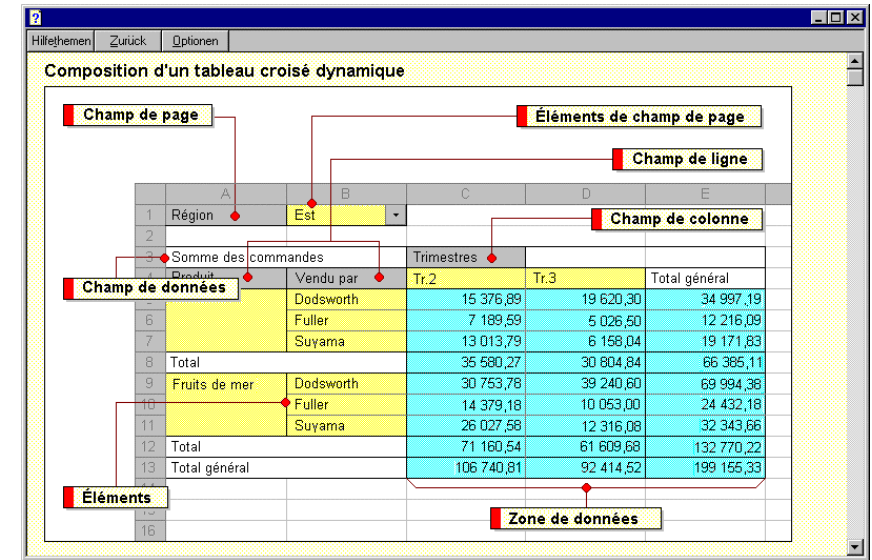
Hilfethemen Zurück Optionen

Composition d'un tableau croisé dynamique

Champ de page

Éléments de champ de page

Champ de ligne

Champ de colonne

Champ de données

Éléments

Zone de données

| | A | B | C | D | E |
|---|---|---|---|---|---|
| 1 | Région | Est | | | |
| 2 | | | | | |
| 3 | Somme des commandes | | Trimestres | | |
| 4 | Produit | Vendu par | Tr.2 | Tr.3 | Total général |
| 5 | | Dodsworth | 15 376,89 | 19 620,30 | 34 997,19 |
| 6 | | Fuller | 7 189,59 | 5 026,50 | 12 216,09 |
| 7 | | Suyama | 13 013,79 | 6 158,04 | 19 171,83 |
| 8 | Total | | 35 580,27 | 30 804,84 | 66 385,11 |
| 9 | Fruits de mer | Dodsworth | 30 753,78 | 39 240,60 | 69 994,38 |
| 10 | | Fuller | 14 379,18 | 10 053,00 | 24 432,18 |
| 11 | | Suyama | 26 027,58 | 12 316,08 | 32 343,66 |
| 12 | Total | | 71 160,54 | 61 609,68 | 132 770,22 |
| 13 | Total général | | 106 740,81 | 92 414,52 | 199 155,33 |
| 14 | | | | | |
| 15 | | | | | |
| 16 | | | | | |